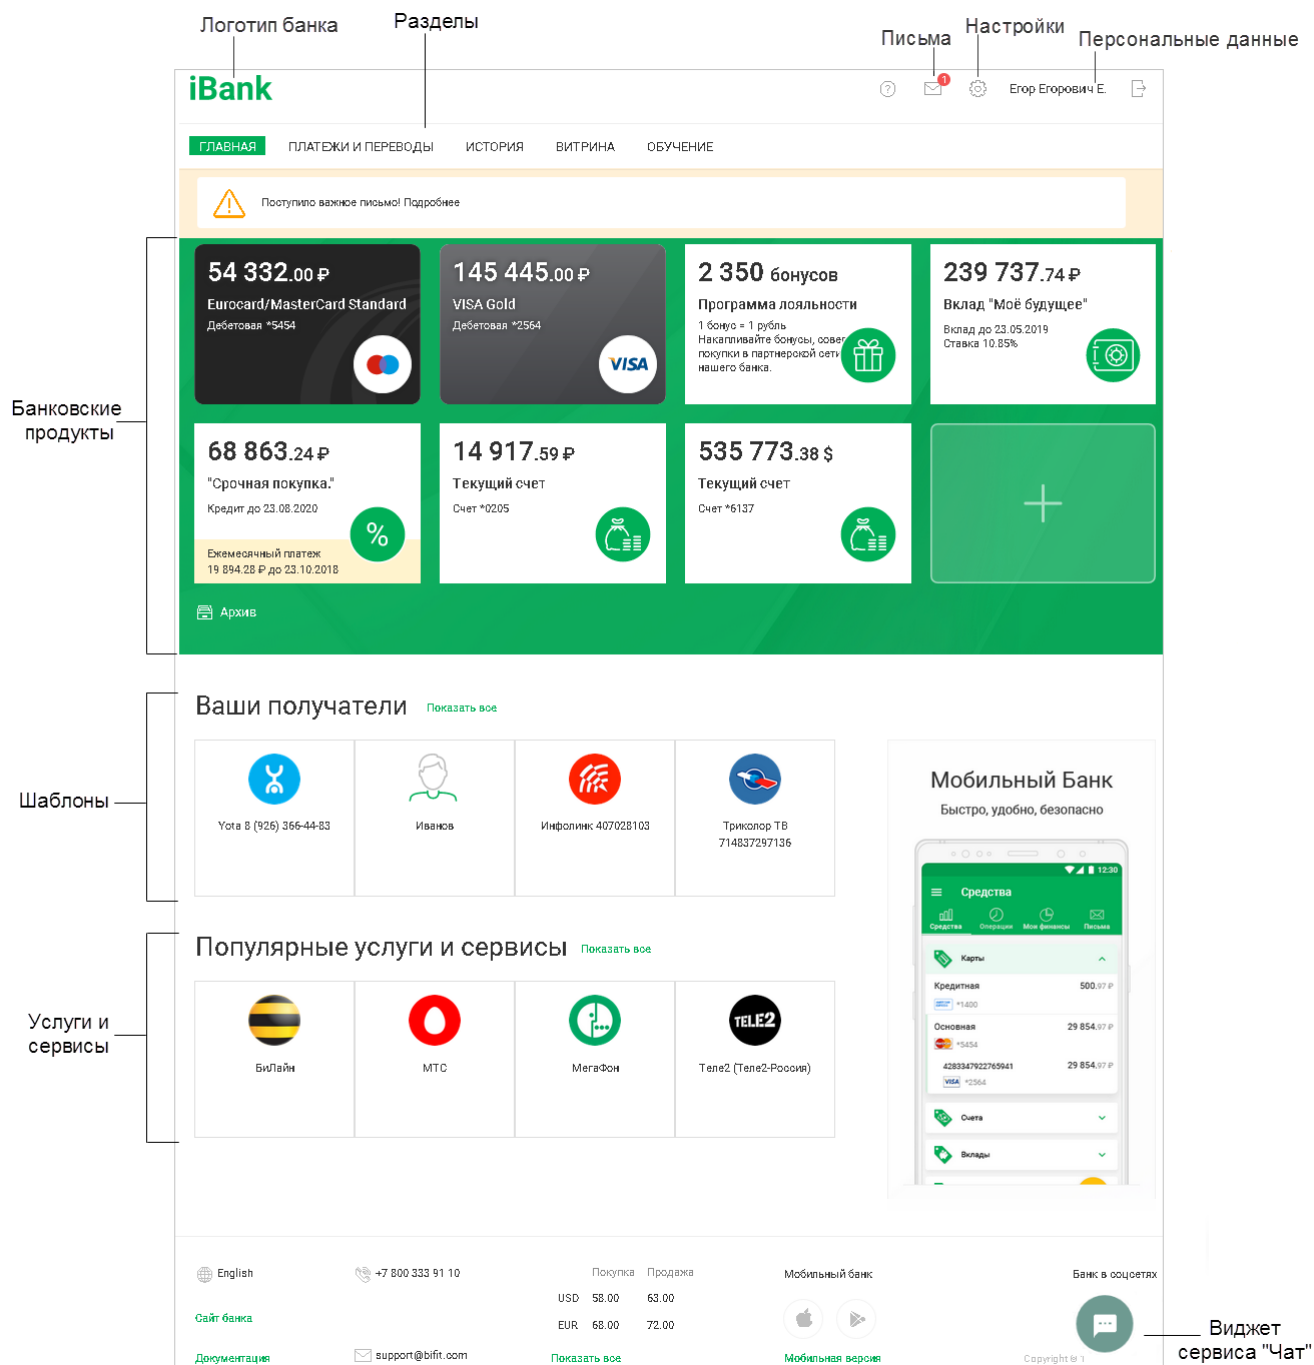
Логотип банка

Разделы

Письма

Настройки

Персональные данные

iBank

1

Егор Егорович Е.

ГЛАВНАЯ

ПЛАТЕЖИ И ПЕРЕВОДЫ

ИСТОРИЯ

ВИТРИНА

ОБУЧЕНИЕ

Поступило важное письмо! Подробнее

Банковские продукты

54 332.00 ₽
Eurocard/MasterCard Standard
Дебетовая *5454

145 445.00 ₽
VISA Gold
Дебетовая *2564
VISA

2 350 бонусов
Программа лояльности
1 бонус = 1 рубль
Накапливайте бонусы, совер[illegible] покупки в партнерской сети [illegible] нашего банка.

239 737.74 ₽
Вклад "Моё будущее"
Вклад до 23.05.2019
Ставка 10.85%

68 863.24 ₽
"Срочная покупка."
Кредит до 23.08.2020
%
Ежемесячный платеж
19 894.28 ₽ до 23.10.2018

14 917.59 ₽
Текущий счет
Счет *0205

535 773.38 $
Текущий счет
Счет *6137

Архив

Шаблоны

Ваши получатели
Показать все

Yota 8 (926) 366-44-83

Иванов

Инфолинк 407028103

Триколор ТВ 714837297136

Мобильный Банк
Быстро, удобно, безопасно

12:30
Средства
Средства Операции Мои финансы Письма
Карты
Кредитная 500.97 ₽
*1400
Основная 29 854.97 ₽
*5454
4283347922765941 29 854.97 ₽
VISA *2564
Счета
Вклады

Услуги и сервисы

Популярные услуги и сервисы
Показать все

БиЛайн

МТС

МегаФон

TELE2
Теле2 (Теле2-Россия)

English

+7 800 333 91 10

Покупка Продажа
USD 58.00 63.00
EUR 68.00 72.00

Мобильный банк

Банк в соцсетях

Сайт банка

Документация

support@bifit.com

Показать все

Мобильная версия

Copyright © 1

Виджет сервиса "Чат"